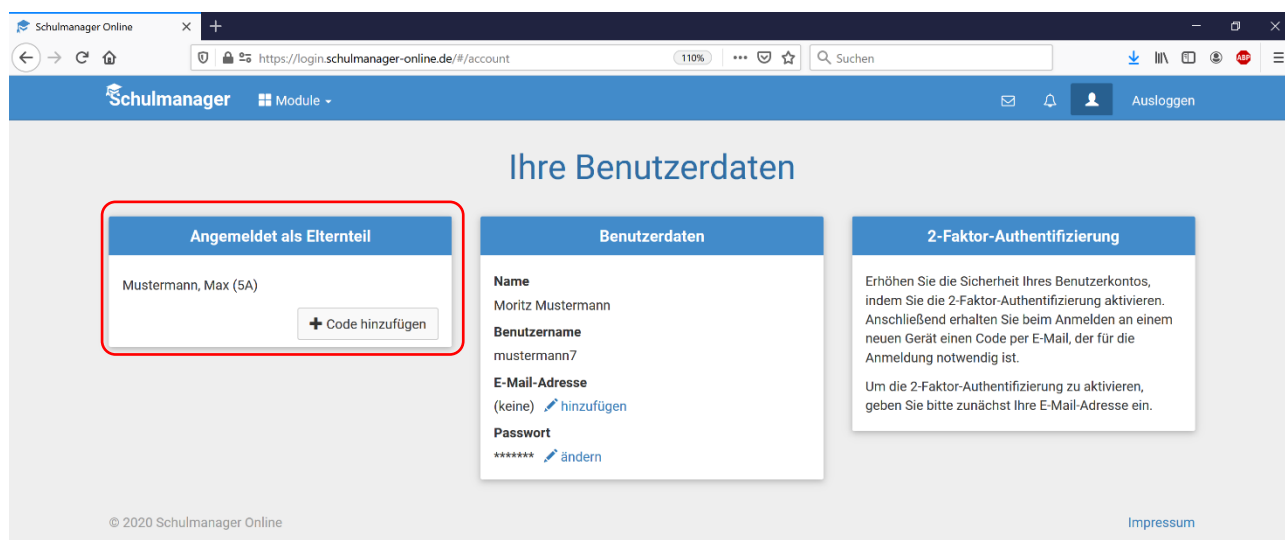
Schulmanager Online ×

https://login.schulmanager-online.de/#/account 110% Suchen

Schulmanager Module

Ausloggen

Ihre Benutzerdaten

Angemeldet als Elternteil

Mustermann, Max (5A)

Code hinzufügen

Benutzerdaten

Name
Moritz Mustermann

Benutzername
mustermann7

E-Mail-Adresse
(keine) hinzufügen

Passwort
******* ändern

2-Faktor-Authentifizierung

Erhöhen Sie die Sicherheit Ihres Benutzerkontos, indem Sie die 2-Faktor-Authentifizierung aktivieren. Anschließend erhalten Sie beim Anmelden an einem neuen Gerät einen Code per E-Mail, der für die Anmeldung notwendig ist.

Um die 2-Faktor-Authentifizierung zu aktivieren, geben Sie bitte zunächst Ihre E-Mail-Adresse ein.

© 2020 Schulmanager Online

Impressum